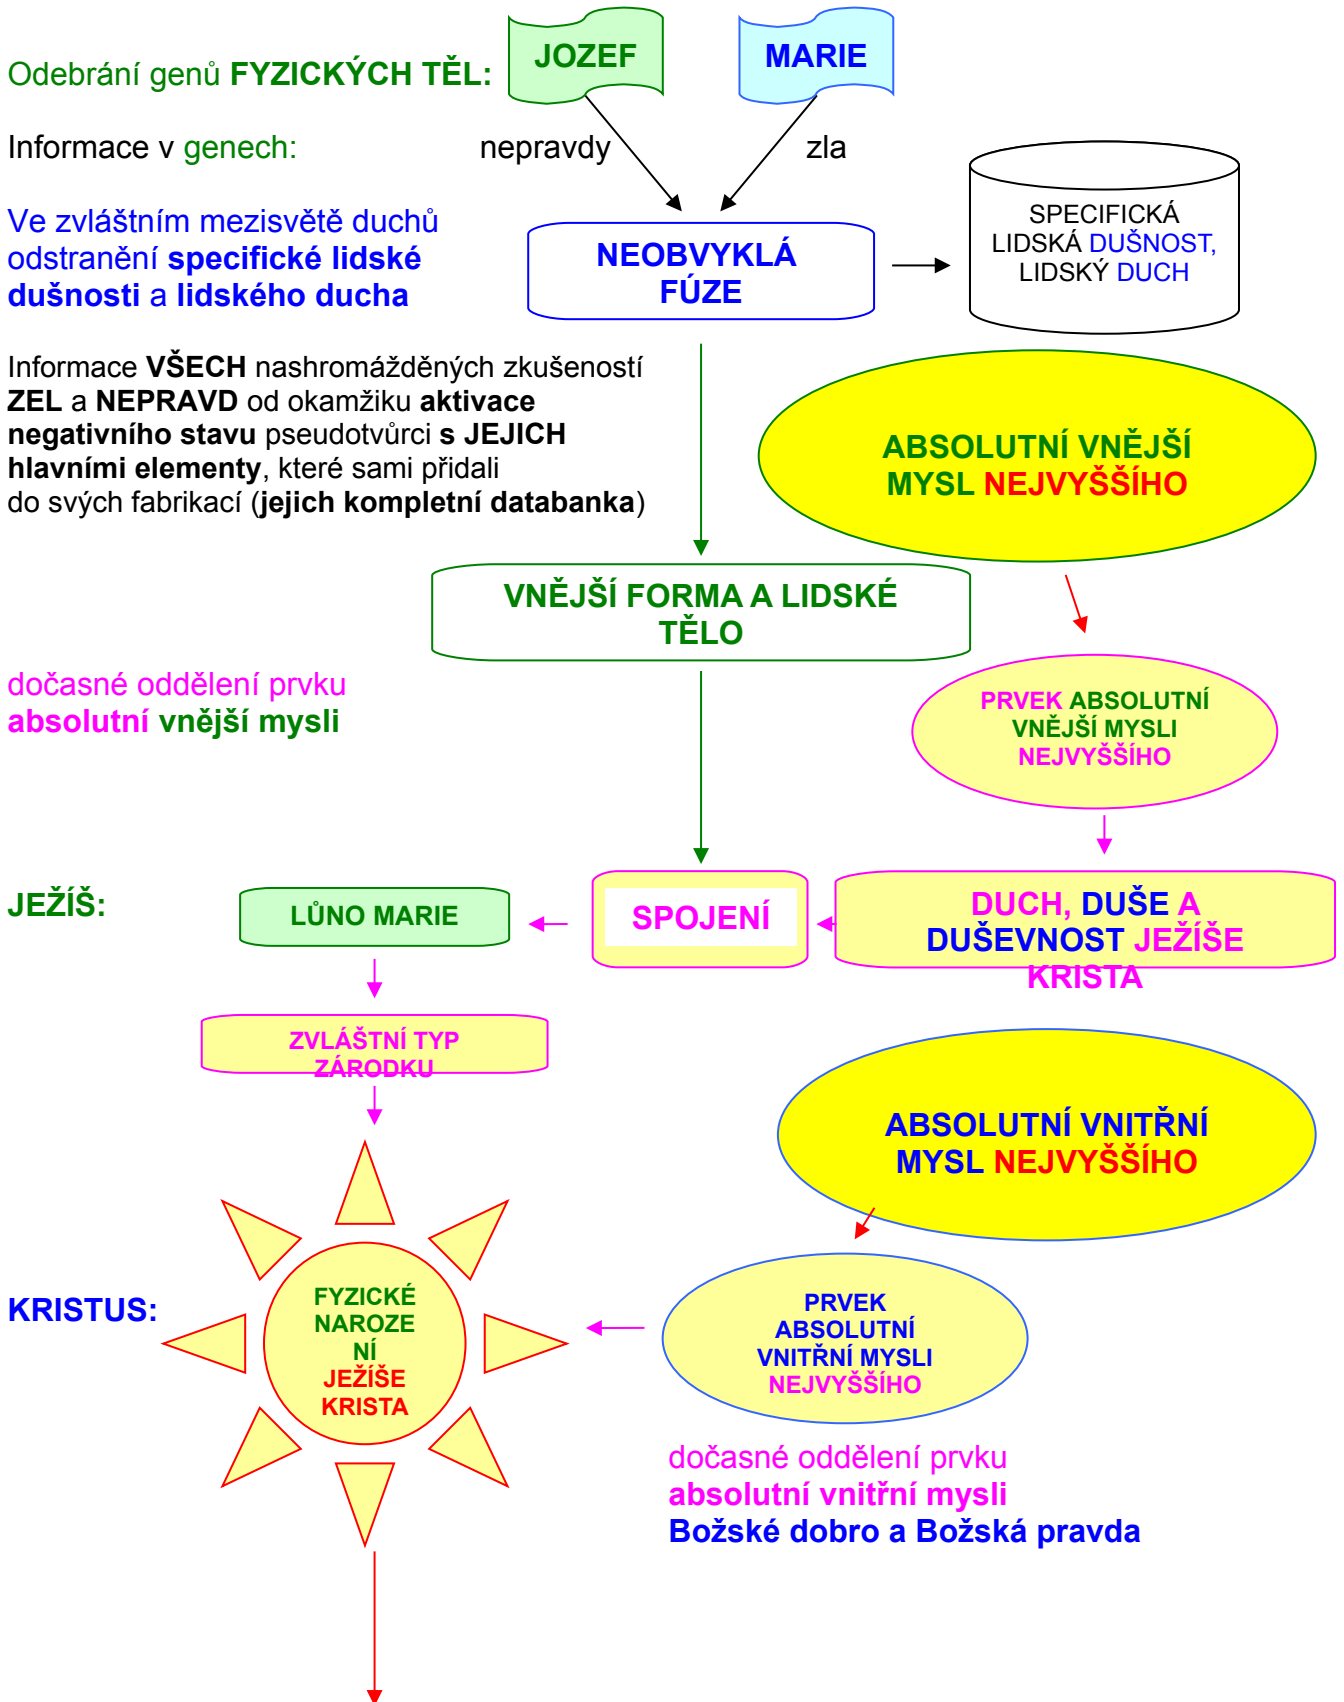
Odebrání genů FYZICKÝCH TĚL:

JOZEF

MARIE

Informace v genech:

nepravdy

zla

Ve zvláštním mezisvětě duchů odstranění specifické lidské dušnosti a lidského ducha

NEOBVYKLÁ FÚZE

SPECIFICKÁ LIDSKÁ DUŠNOST, LIDSKÝ DUCH

Informace VŠECH nashromážděných zkušeností ZEL a NEPRAVD od okamžiku aktivace negativního stavu pseudotvůrci s JEJICH hlavními elementy, které sami přidali do svých fabrikací (jejich kompletní databanka)

ABSOLUTNÍ VNĚJŠÍ MYSL NEJVYŠŠÍHO

VNĚJŠÍ FORMA A LIDSKÉ TĚLO

dočasné oddělení prvku absolutní vnější mysli

PRVEK ABSOLUTNÍ VNĚJŠÍ MYSLI NEJVYŠŠÍHO

JEŽÍŠ:

LŮNO MARIE

SPOJENÍ

DUCH, DUŠE A DUŠEVNOST JEŽÍŠE KRISTA

ZVLÁŠTNÍ TYP ZÁRODKU

ABSOLUTNÍ VNITŘNÍ MYSL NEJVYŠŠÍHO

KRISTUS:

FYZICKÉ NAROZENÍ JEŽÍŠE KRISTA

PRVEK ABSOLUTNÍ VNITŘNÍ MYSLI NEJVYŠŠÍHO

dočasné oddělení prvku absolutní vnitřní mysli
Božské dobro a Božská pravda